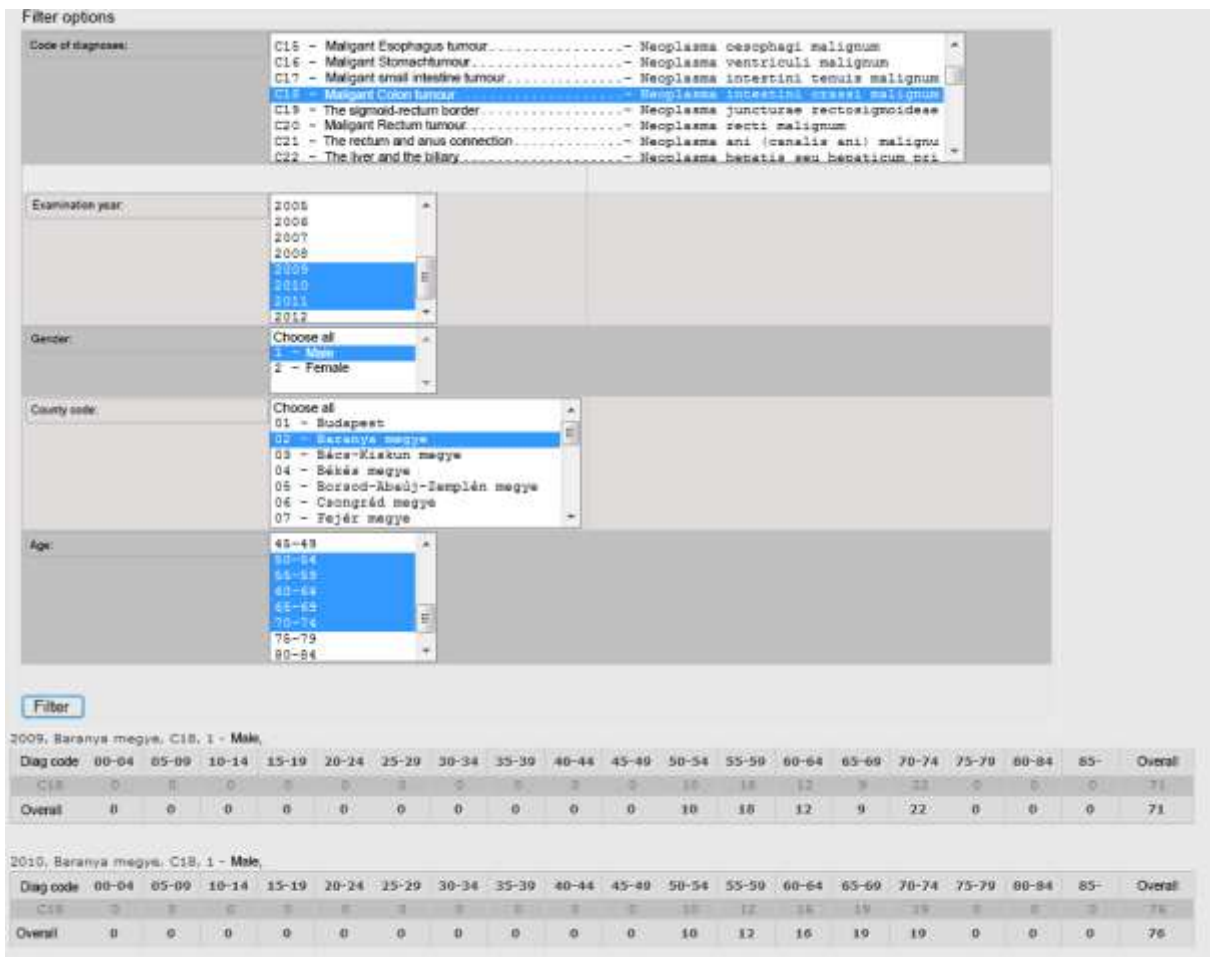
Filter options

Code of diagnoses:

C15 – Maligant Esophagus tumour...........– Neoplasma oesophagi malignum
C16 – Maligant Stomachtumour...........– Neoplasma ventriculi malignum
C17 – Maligant small intestine tumour...........– Neoplasma intestini tenuis malignum
C18 – Maligant Colon tumour...........– Neoplasma intestini crassi malignum
C19 – The sigmoid-rectum border...........– Neoplasma juncturae rectosigmoideae
C20 – Maligant Rectum tumour...........– Neoplasma recti malignum
C21 – The rectum and anus connection...........– Neoplasma ani (canalis ani) malignu
C22 – The liver and the biliary...........– Neoplasma hepatis seu hepaticum pri

Examination year:

2005
2006
2007
2008
2009
2010
2011
2012

Gender:

Choose all
1 – Male
2 – Female

County code:

Choose all
01 – Budapest
02 – Baranya megye
03 – Bács-Kiskun megye
04 – Békés megye
05 – Borsod-Abaúj-Zemplén megye
06 – Csongrád megye
07 – Fejér megye

Age:

45-49
50-54
55-59
60-64
65-69
70-74
75-79
80-84

Filter

2009, Baranya megye, C18, 1 - Male,

| Diag code | 00-04 | 05-09 | 10-14 | 15-19 | 20-24 | 25-29 | 30-34 | 35-39 | 40-44 | 45-49 | 50-54 | 55-59 | 60-64 | 65-69 | 70-74 | 75-79 | 80-84 | 85- | Overall |
|---|---|---|---|---|---|---|---|---|---|---|---|---|---|---|---|---|---|---|---|
| C18 | 0 | 0 | 0 | 0 | 0 | 0 | 0 | 0 | 0 | 0 | 10 | 18 | 12 | 9 | 22 | 0 | 0 | 0 | 71 |
| Overall | 0 | 0 | 0 | 0 | 0 | 0 | 0 | 0 | 0 | 0 | 10 | 18 | 12 | 9 | 22 | 0 | 0 | 0 | 71 |

2010, Baranya megye, C18, 1 - Male,

| Diag code | 00-04 | 05-09 | 10-14 | 15-19 | 20-24 | 25-29 | 30-34 | 35-39 | 40-44 | 45-49 | 50-54 | 55-59 | 60-64 | 65-69 | 70-74 | 75-79 | 80-84 | 85- | Overall |
|---|---|---|---|---|---|---|---|---|---|---|---|---|---|---|---|---|---|---|---|
| C18 | 0 | 0 | 0 | 0 | 0 | 0 | 0 | 0 | 0 | 0 | 10 | 12 | 16 | 19 | 19 | 0 | 0 | 0 | 76 |
| Overall | 0 | 0 | 0 | 0 | 0 | 0 | 0 | 0 | 0 | 0 | 10 | 12 | 16 | 19 | 19 | 0 | 0 | 0 | 76 |